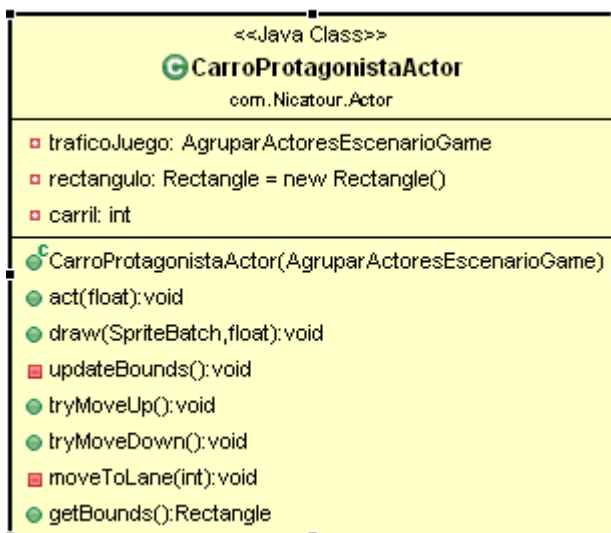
<<Java Class>>
CarroProtagonistaActor
com.Nicatour.Actor

traficoJuego: AgruparActoresEscenarioGame
rectangulo: Rectangle = new Rectangle()
carril: int

CarroProtagonistaActor(AgruparActoresEscenarioGame)
act(float):void
draw(SpriteBatch,float):void
updateBounds():void
tryMoveUp():void
tryMoveDown():void
moveToLane(int):void
getBounds():Rectangle